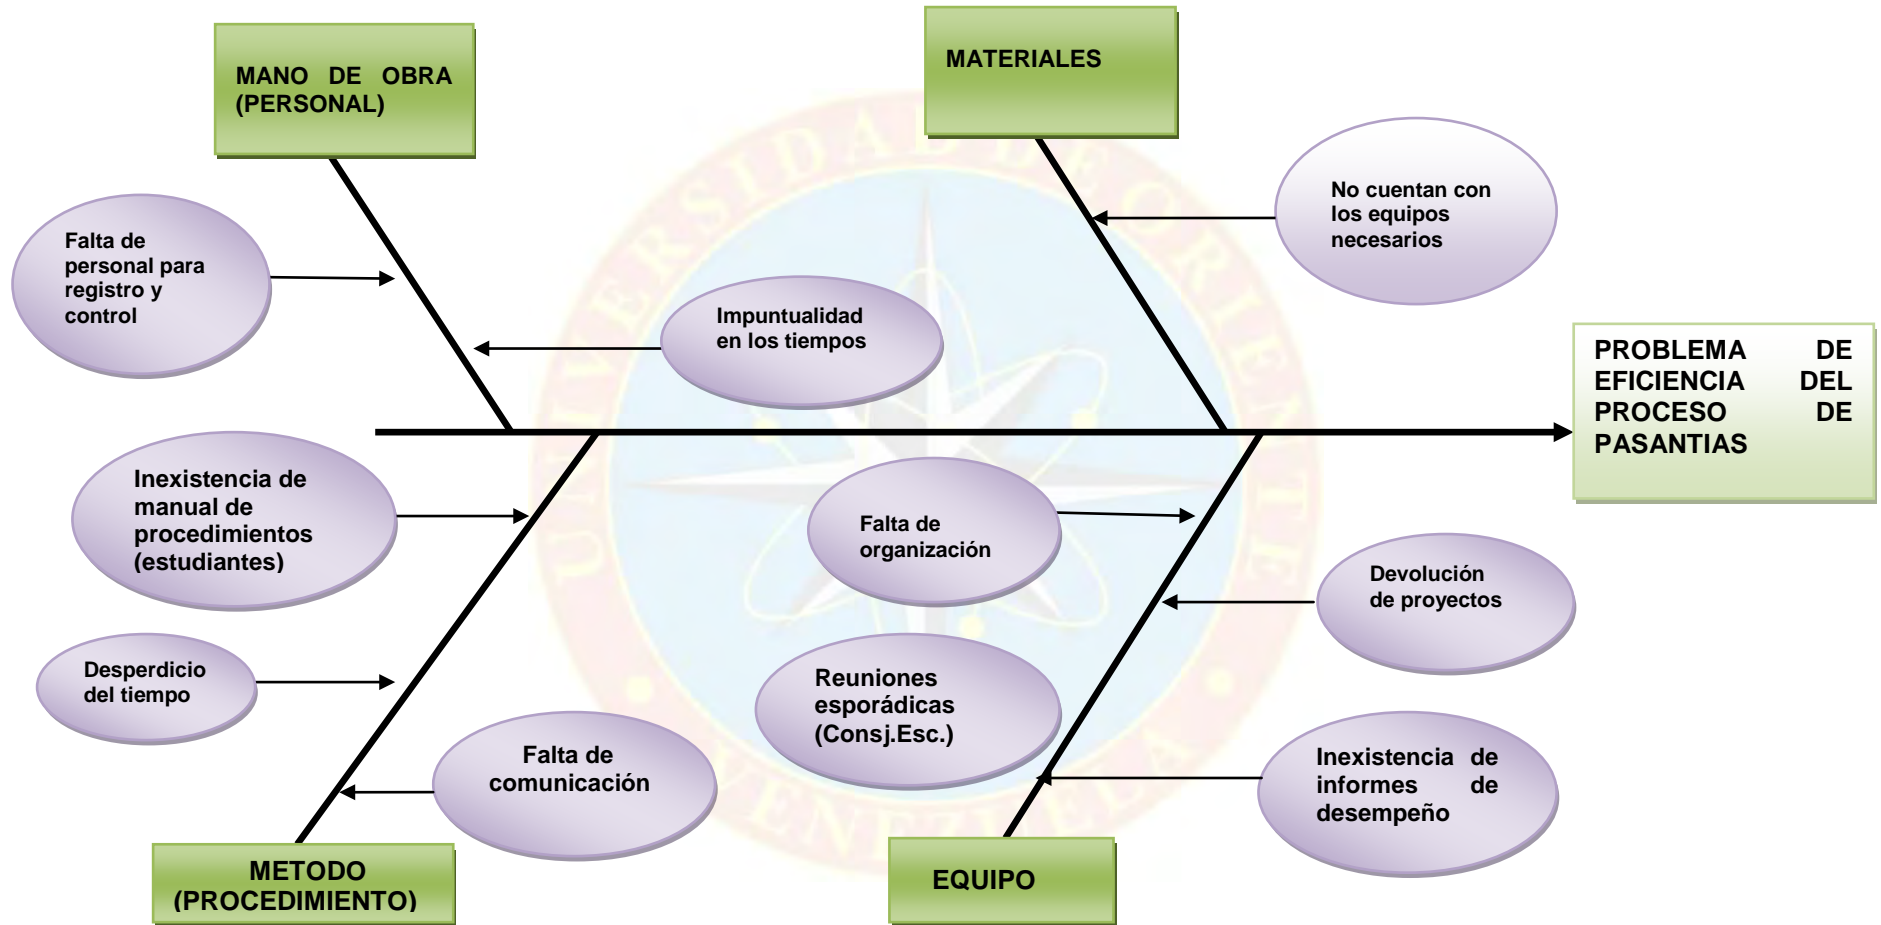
MANO DE OBRA (PERSONAL)

MATERIALES

Falta de personal para registro y control

Impuntualidad en los tiempos

No cuentan con los equipos necesarios

PROBLEMA DE EFICIENCIA DEL PROCESO DE PASANTIAS

Inexistencia de manual de procedimientos (estudiantes)

Falta de organización

Devolución de proyectos

Desperdicio del tiempo

Reuniones esporádicas (Consj.Esc.)

Falta de comunicación

Inexistencia de informes de desempeño

METODO (PROCEDIMIENTO)

EQUIPO

UNIVERSIDAD DE ORIENTE VENEZUELA